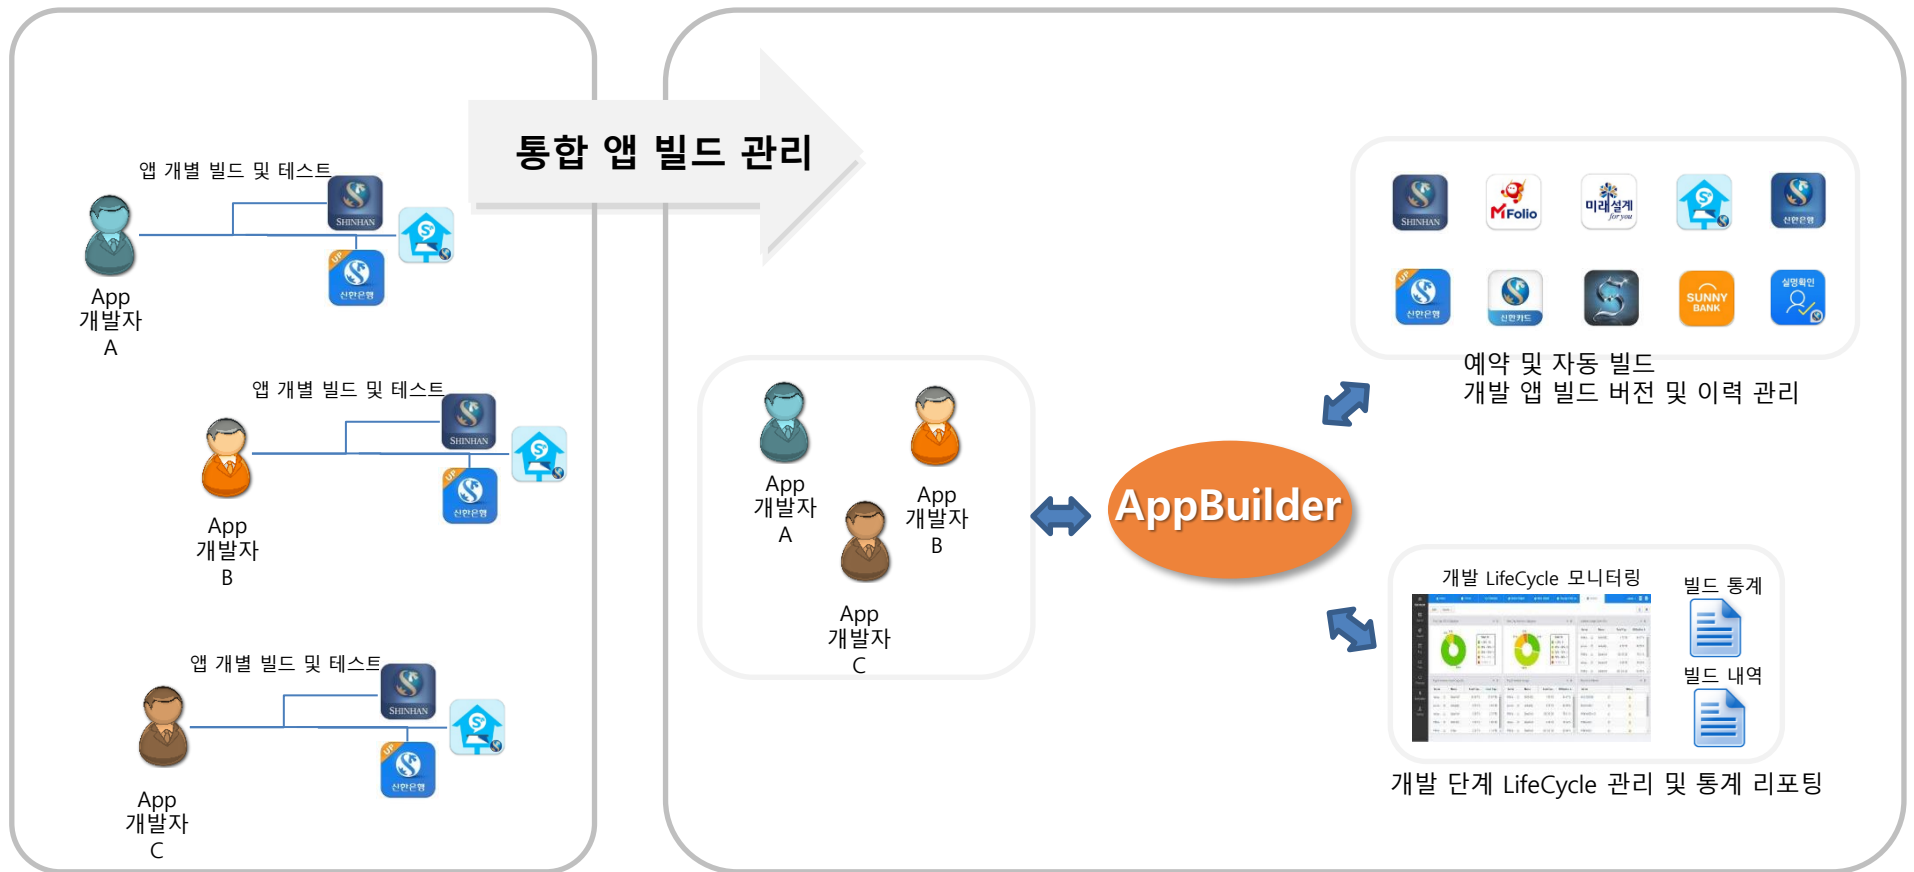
통합 앱 빌드 관리

앱 개별 빌드 및 테스트

SHINHAN

신한은행

App
개발자
A

앱 개별 빌드 및 테스트

SHINHAN

신한은행

App
개발자
B

앱 개별 빌드 및 테스트

SHINHAN

신한은행

App
개발자
C

SHINHAN

MFolio

미래설계

신한은행

신한은행

신한카드

SUNNY BANK

실명확인

예약 및 자동 빌드
개발 앱 빌드 버전 및 이력 관리

App
개발자
A

App
개발자
B

App
개발자
C

AppBuilder

개발 LifeCycle 모니터링

빌드 통계

빌드 내역

개발 단계 LifeCycle 관리 및 통계 리포팅